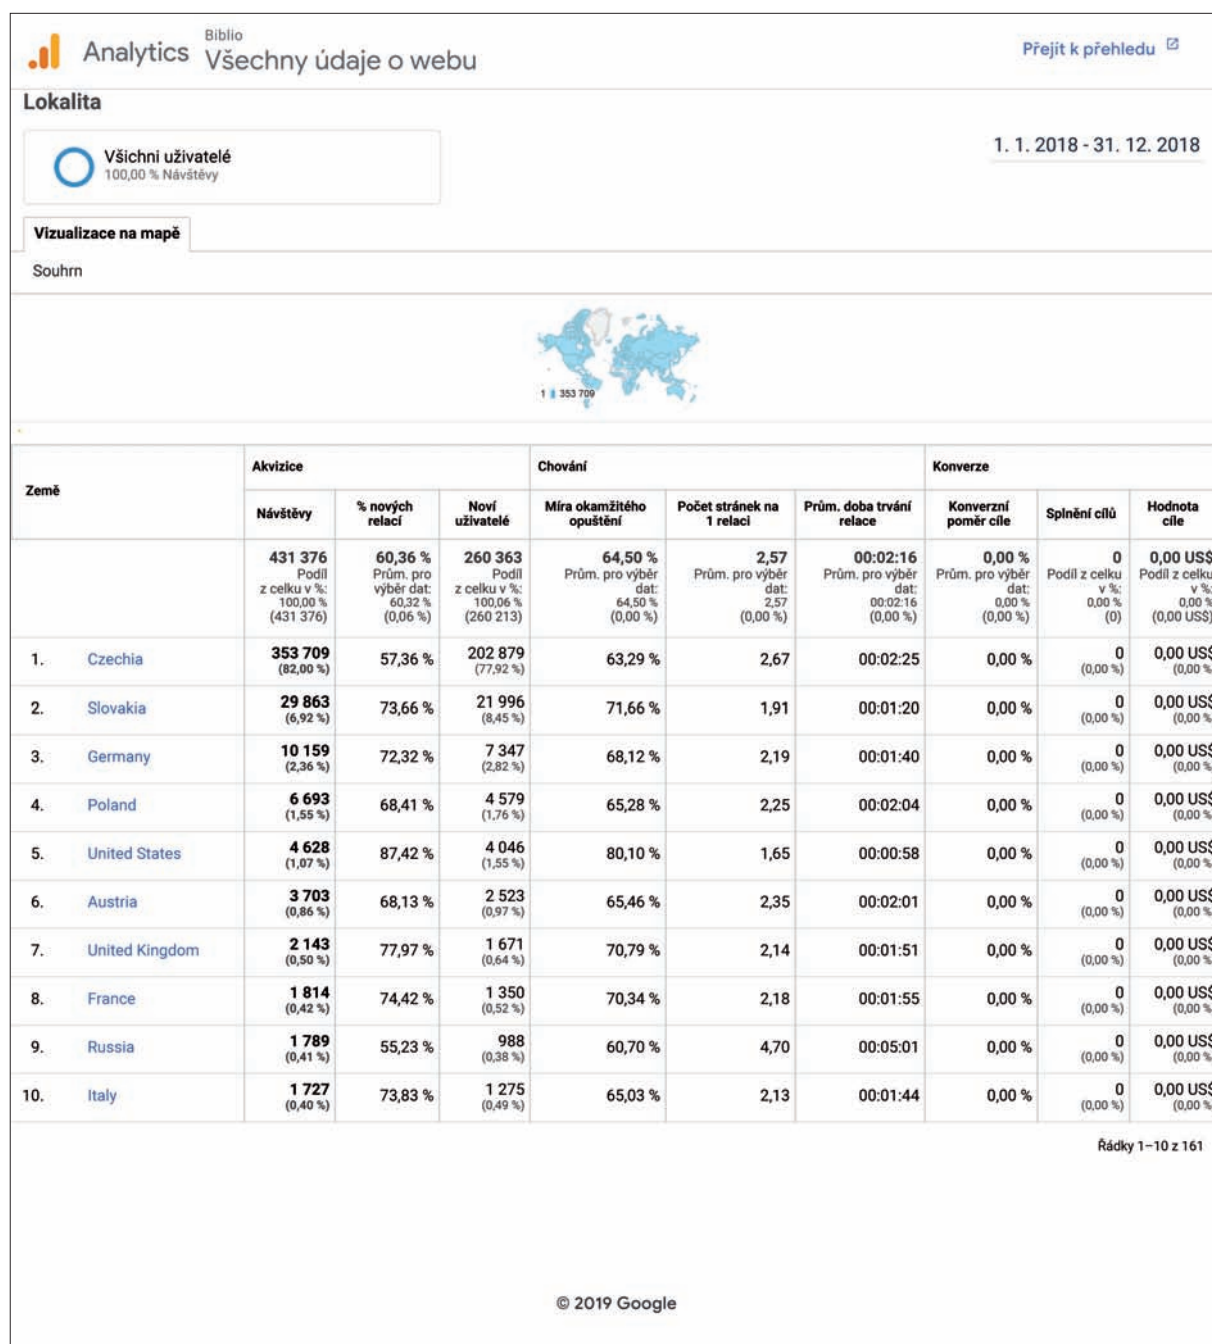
Analytics Biblio Všechny údaje o webu

Přejít k přehledu

Lokalita

Všichni uživatelé
100,00 % Návštěvy

1. 1. 2018 - 31. 12. 2018

Vizualizace na mapě

Souhrn

1 353 709

| Země | | Akvizice: Návštěvy | Akvizice: % nových relací | Akvizice: Noví uživatelé | Chování: Míra okamžitého opuštění | Chování: Počet stránek na 1 relaci | Chování: Prům. doba trvání relace | Konverze: Konverzní poměr cíle | Konverze: Splnění cílů | Konverze: Hodnota cíle |
|---|---|---|---|---|---|---|---|---|---|---|
| | | 431 376 Podíl z celku v %: 100,00 % (431 376) | 60,36 % Prům. pro výběr dat: 60,32 % (0,06 %) | 260 363 Podíl z celku v %: 100,06 % (260 213) | 64,50 % Prům. pro výběr dat: 64,50 % (0,00 %) | 2,57 Prům. pro výběr dat: 2,57 (0,00 %) | 00:02:16 Prům. pro výběr dat: 00:02:16 (0,00 %) | 0,00 % Prům. pro výběr dat: 0,00 % (0,00 %) | 0 Podíl z celku v %: 0,00 % (0) | 0,00 US$ Podíl z celku v %: 0,00 % (0,00 US$) |
| 1. | Czechia | 353 709 (82,00 %) | 57,36 % | 202 879 (77,92 %) | 63,29 % | 2,67 | 00:02:25 | 0,00 % | 0 (0,00 %) | 0,00 US$ (0,00 % |
| 2. | Slovakia | 29 863 (6,92 %) | 73,66 % | 21 996 (8,45 %) | 71,66 % | 1,91 | 00:01:20 | 0,00 % | 0 (0,00 %) | 0,00 US$ (0,00 % |
| 3. | Germany | 10 159 (2,36 %) | 72,32 % | 7 347 (2,82 %) | 68,12 % | 2,19 | 00:01:40 | 0,00 % | 0 (0,00 %) | 0,00 US$ (0,00 % |
| 4. | Poland | 6 693 (1,55 %) | 68,41 % | 4 579 (1,76 %) | 65,28 % | 2,25 | 00:02:04 | 0,00 % | 0 (0,00 %) | 0,00 US$ (0,00 % |
| 5. | United States | 4 628 (1,07 %) | 87,42 % | 4 046 (1,55 %) | 80,10 % | 1,65 | 00:00:58 | 0,00 % | 0 (0,00 %) | 0,00 US$ (0,00 % |
| 6. | Austria | 3 703 (0,86 %) | 68,13 % | 2 523 (0,97 %) | 65,46 % | 2,35 | 00:02:01 | 0,00 % | 0 (0,00 %) | 0,00 US$ (0,00 % |
| 7. | United Kingdom | 2 143 (0,50 %) | 77,97 % | 1 671 (0,64 %) | 70,79 % | 2,14 | 00:01:51 | 0,00 % | 0 (0,00 %) | 0,00 US$ (0,00 % |
| 8. | France | 1 814 (0,42 %) | 74,42 % | 1 350 (0,52 %) | 70,34 % | 2,18 | 00:01:55 | 0,00 % | 0 (0,00 %) | 0,00 US$ (0,00 % |
| 9. | Russia | 1 789 (0,41 %) | 55,23 % | 988 (0,38 %) | 60,70 % | 4,70 | 00:05:01 | 0,00 % | 0 (0,00 %) | 0,00 US$ (0,00 % |
| 10. | Italy | 1 727 (0,40 %) | 73,83 % | 1 275 (0,49 %) | 65,03 % | 2,13 | 00:01:44 | 0,00 % | 0 (0,00 %) | 0,00 US$ (0,00 % |

Řádky 1–10 z 161

© 2019 Google